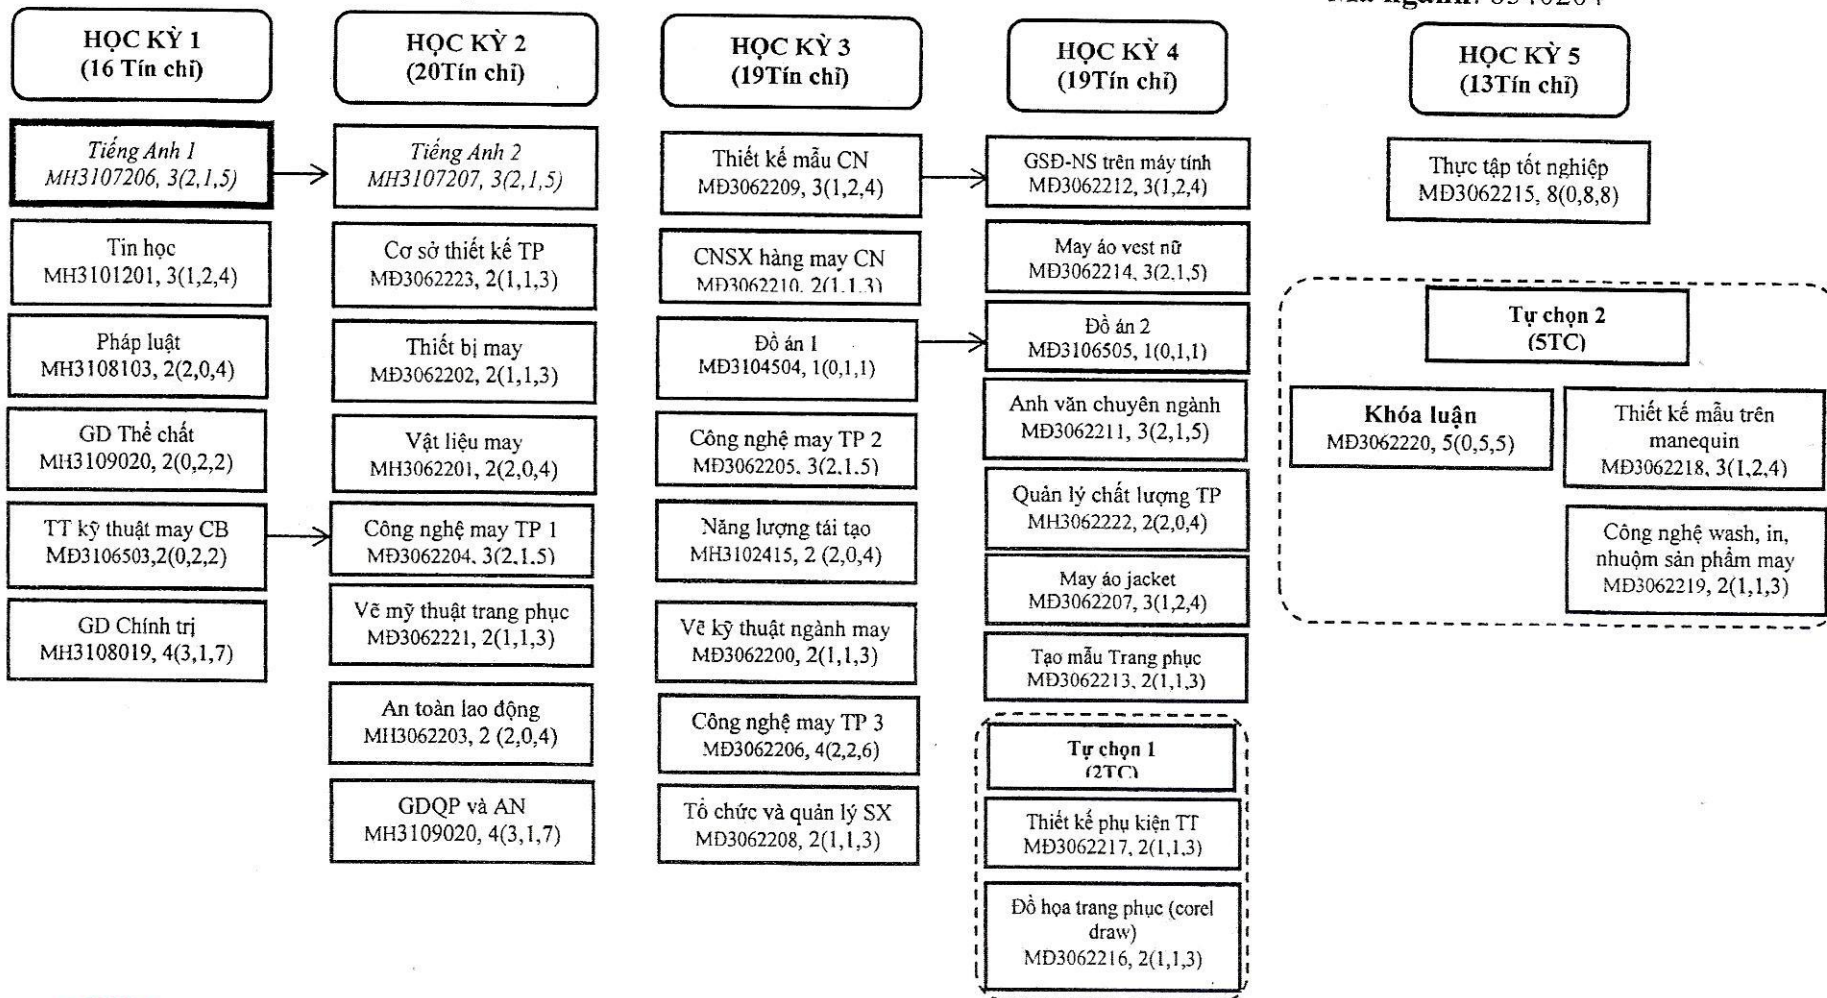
Mã ngành: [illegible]

HỌC KỲ 1
(16 Tín chỉ)

Tiếng Anh 1
MH3107206, 3(2,1,5)

Tin học
MH3101201, 3(1,2,4)

Pháp luật
MH3108103, 2(2,0,4)

GD Thể chất
MH3109020, 2(0,2,2)

TT kỹ thuật may CB
MĐ3106503,2(0,2,2)

GD Chính trị
MH3108019, 4(3,1,7)

HỌC KỲ 2
(20Tín chỉ)

Tiếng Anh 2
MH3107207, 3(2,1,5)

Cơ sở thiết kế TP
MĐ3062223, 2(1,1,3)

Thiết bị may
MĐ3062202, 2(1,1,3)

Vật liệu may
MH3062201, 2(2,0,4)

Công nghệ may TP 1
MĐ3062204, 3(2,1,5)

Vẽ mỹ thuật trang phục
MĐ3062221, 2(1,1,3)

An toàn lao động
MH3062203, 2 (2,0,4)

GDQP và AN
MH3109020, 4(3,1,7)

HỌC KỲ 3
(19Tín chỉ)

Thiết kế mẫu CN
MĐ3062209, 3(1,2,4)

CNSX hàng may CN
MĐ3062210, 2(1,1,3)

Đồ án 1
MĐ3104504, 1(0,1,1)

Công nghệ may TP 2
MĐ3062205, 3(2,1,5)

Năng lượng tái tạo
MH3102415, 2 (2,0,4)

Vẽ kỹ thuật ngành may
MĐ3062200, 2(1,1,3)

Công nghệ may TP 3
MĐ3062206, 4(2,2,6)

Tổ chức và quản lý SX
MĐ3062208, 2(1,1,3)

HỌC KỲ 4
(19Tín chỉ)

GSĐ-NS trên máy tính
MĐ3062212, 3(1,2,4)

May áo vest nữ
MĐ3062214, 3(2,1,5)

Đồ án 2
MĐ3106505, 1(0,1,1)

Anh văn chuyên ngành
MĐ3062211, 3(2,1,5)

Quản lý chất lượng TP
MH3062222, 2(2,0,4)

May áo jacket
MĐ3062207, 3(1,2,4)

Tạo mẫu Trang phục
MĐ3062213, 2(1,1,3)

Tự chọn 1
(2TC)

Thiết kế phụ kiện TT
MĐ3062217, 2(1,1,3)

Đồ họa trang phục (corel draw)
MĐ3062216, 2(1,1,3)

HỌC KỲ 5
(13Tín chỉ)

Thực tập tốt nghiệp
MĐ3062215, 8(0,8,8)

Tự chọn 2
(5TC)

Khóa luận
MĐ3062220, 5(0,5,5)

Thiết kế mẫu trên manequin
MĐ3062218, 3(1,2,4)

Công nghệ wash, in, nhuộm sản phẩm may
MĐ3062219, 2(1,1,3)